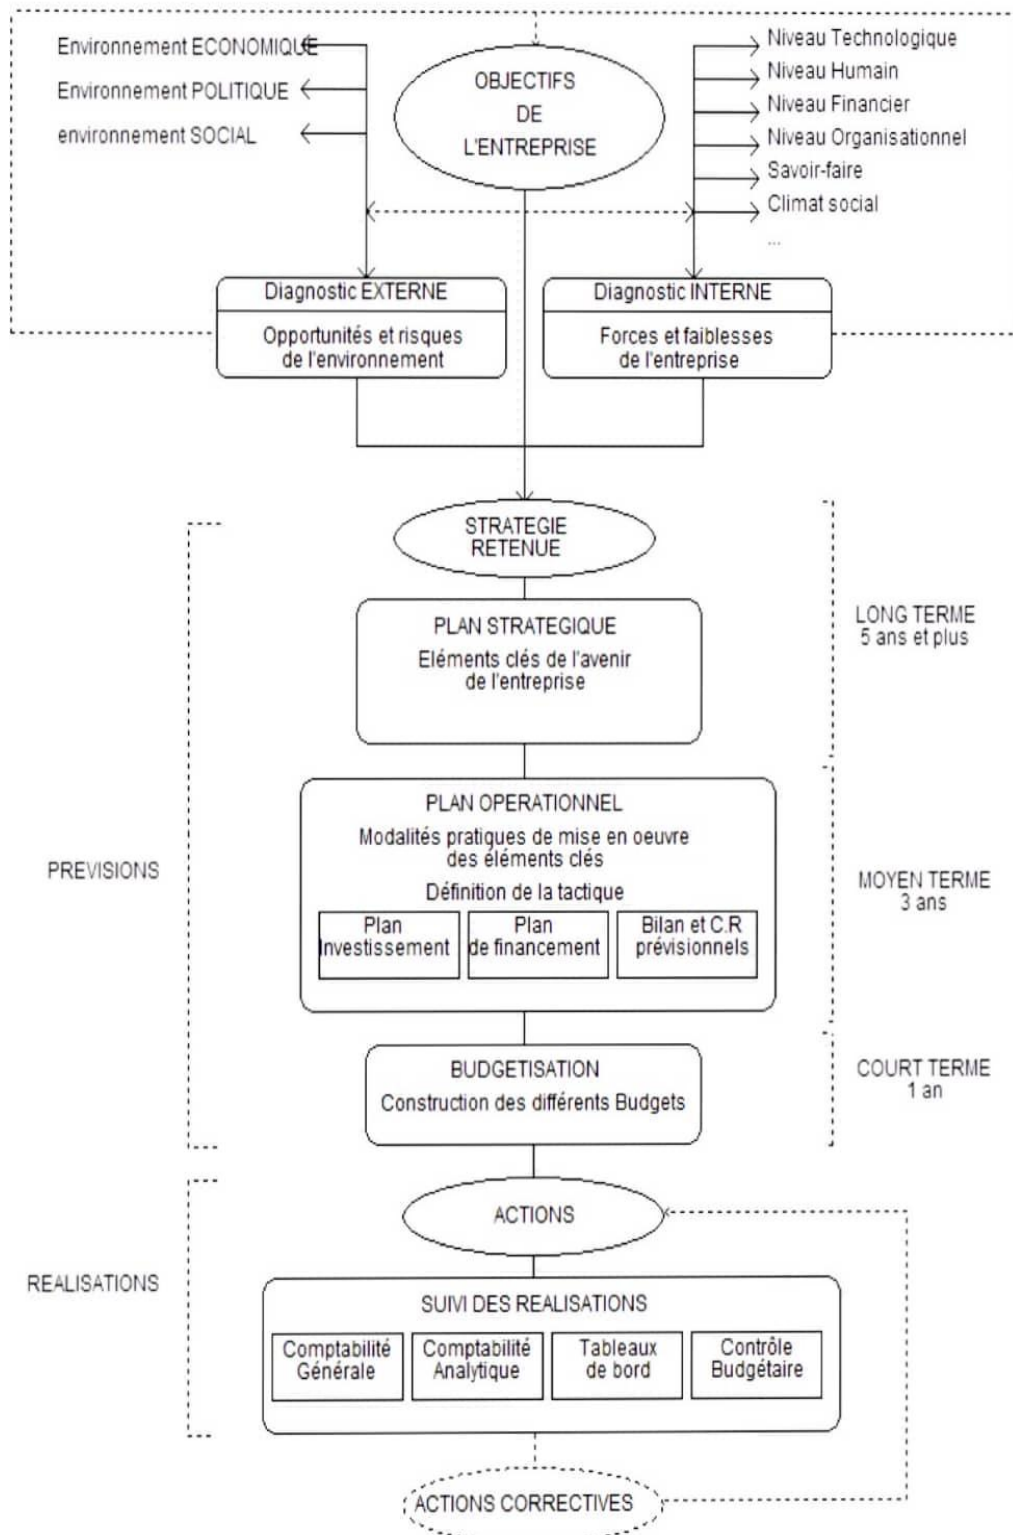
Environnement ECONOMIQUE
Environnement POLITIQUE
environnement SOCIAL

OBJECTIFS DE L'ENTREPRISE

Niveau Technologique
Niveau Humain
Niveau Financier
Niveau Organisationnel
Savoir-faire
Climat social
...

Diagnostic EXTERNE
Opportunités et risques de l'environnement

Diagnostic INTERNE
Forces et faiblesses de l'entreprise

STRATEGIE RETENUE

PLAN STRATEGIQUE
Eléments clés de l'avenir de l'entreprise

LONG TERME
5 ans et plus

PLAN OPERATIONNEL
Modalités pratiques de mise en oeuvre des éléments clés
Définition de la tactique

| Plan Investissement | Plan de financement | Bilan et C.R prévisionnels |
|---|---|---|

PREVISIONS

MOYEN TERME
3 ans

BUDGETISATION
Construction des différents Budgets

COURT TERME
1 an

ACTIONS

REALISATIONS

SUIVI DES REALISATIONS

| Comptabilité Générale | Comptabilité Analytique | Tableaux de bord | Contrôle Budgétaire |
|---|---|---|---|

ACTIONS CORRECTIVES